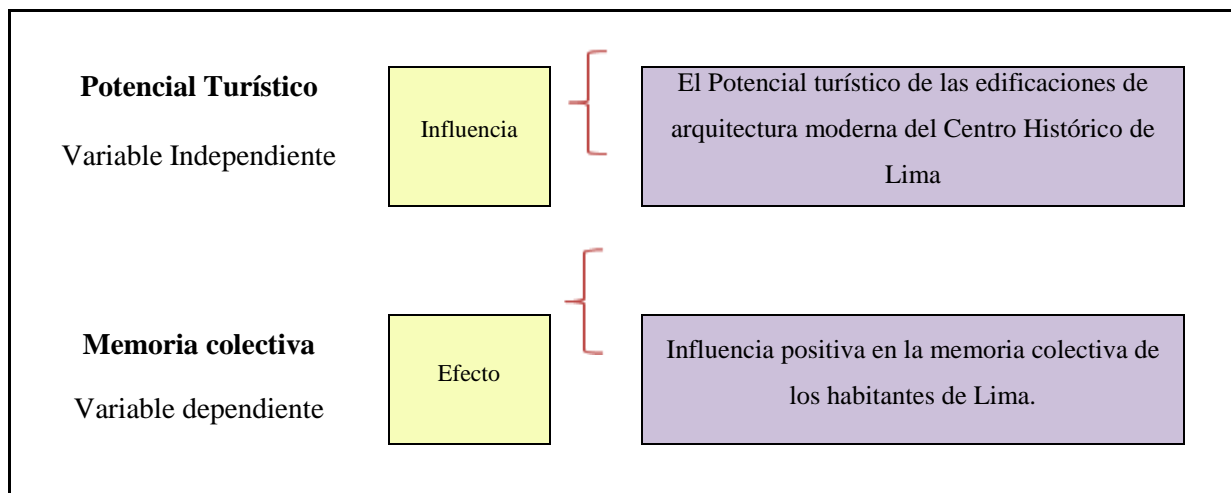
**Potencial Turístico**

Variable Independiente

Influencia

El Potencial turístico de las edificaciones de arquitectura moderna del Centro Histórico de Lima

**Memoria colectiva**

Variable dependiente

Efecto

Influencia positiva en la memoria colectiva de los habitantes de Lima.